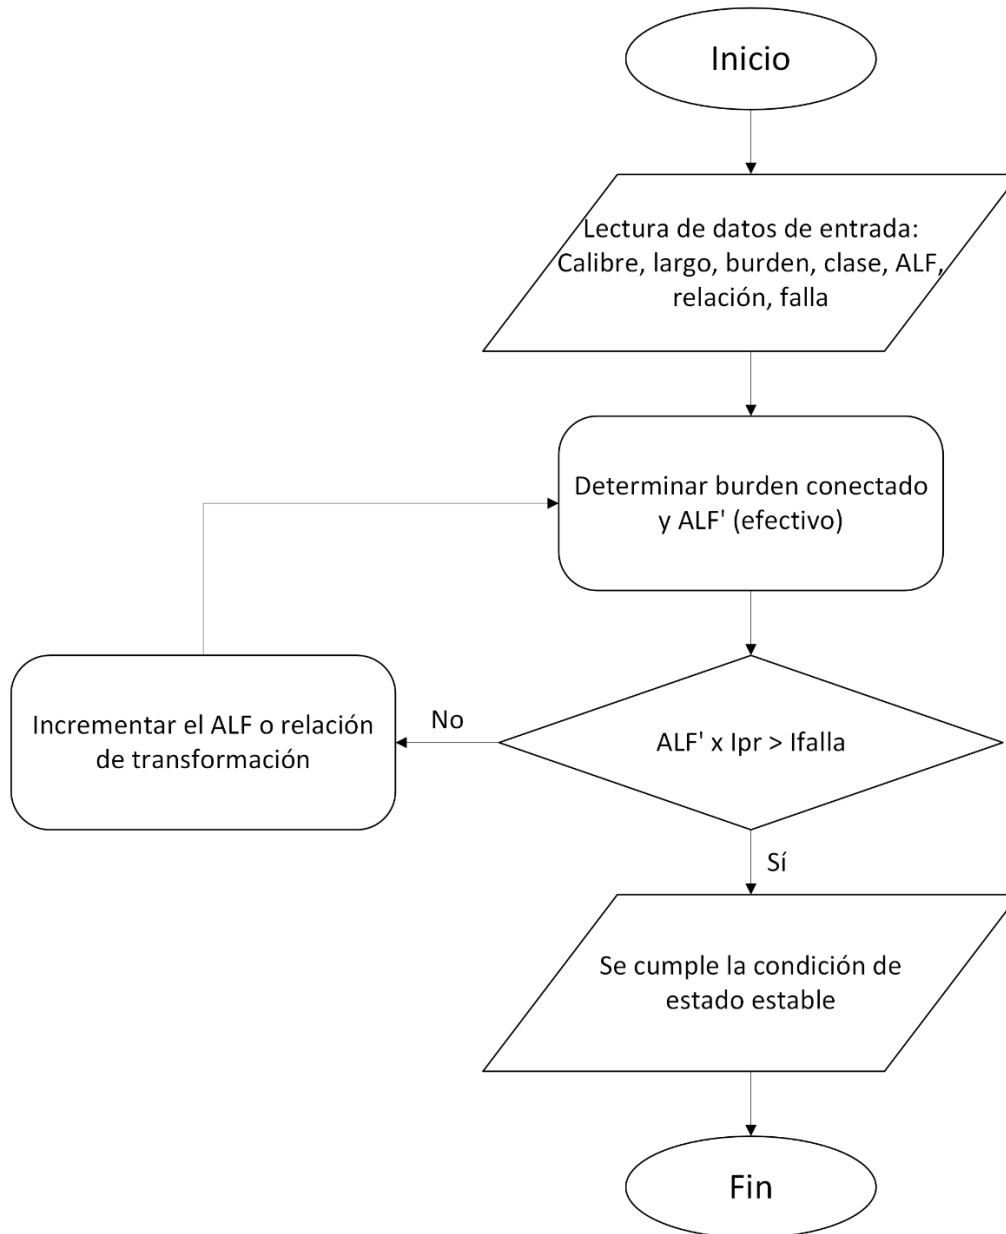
Inicio

Lectura de datos de entrada: Calibre, largo, burden, clase, ALF, relación, falla

Determinar burden conectado y ALF' (efectivo)

ALF' x Ipr > Ifalla

No

Incrementar el ALF o relación de transformación

Sí

Se cumple la condición de estado estable

Fin